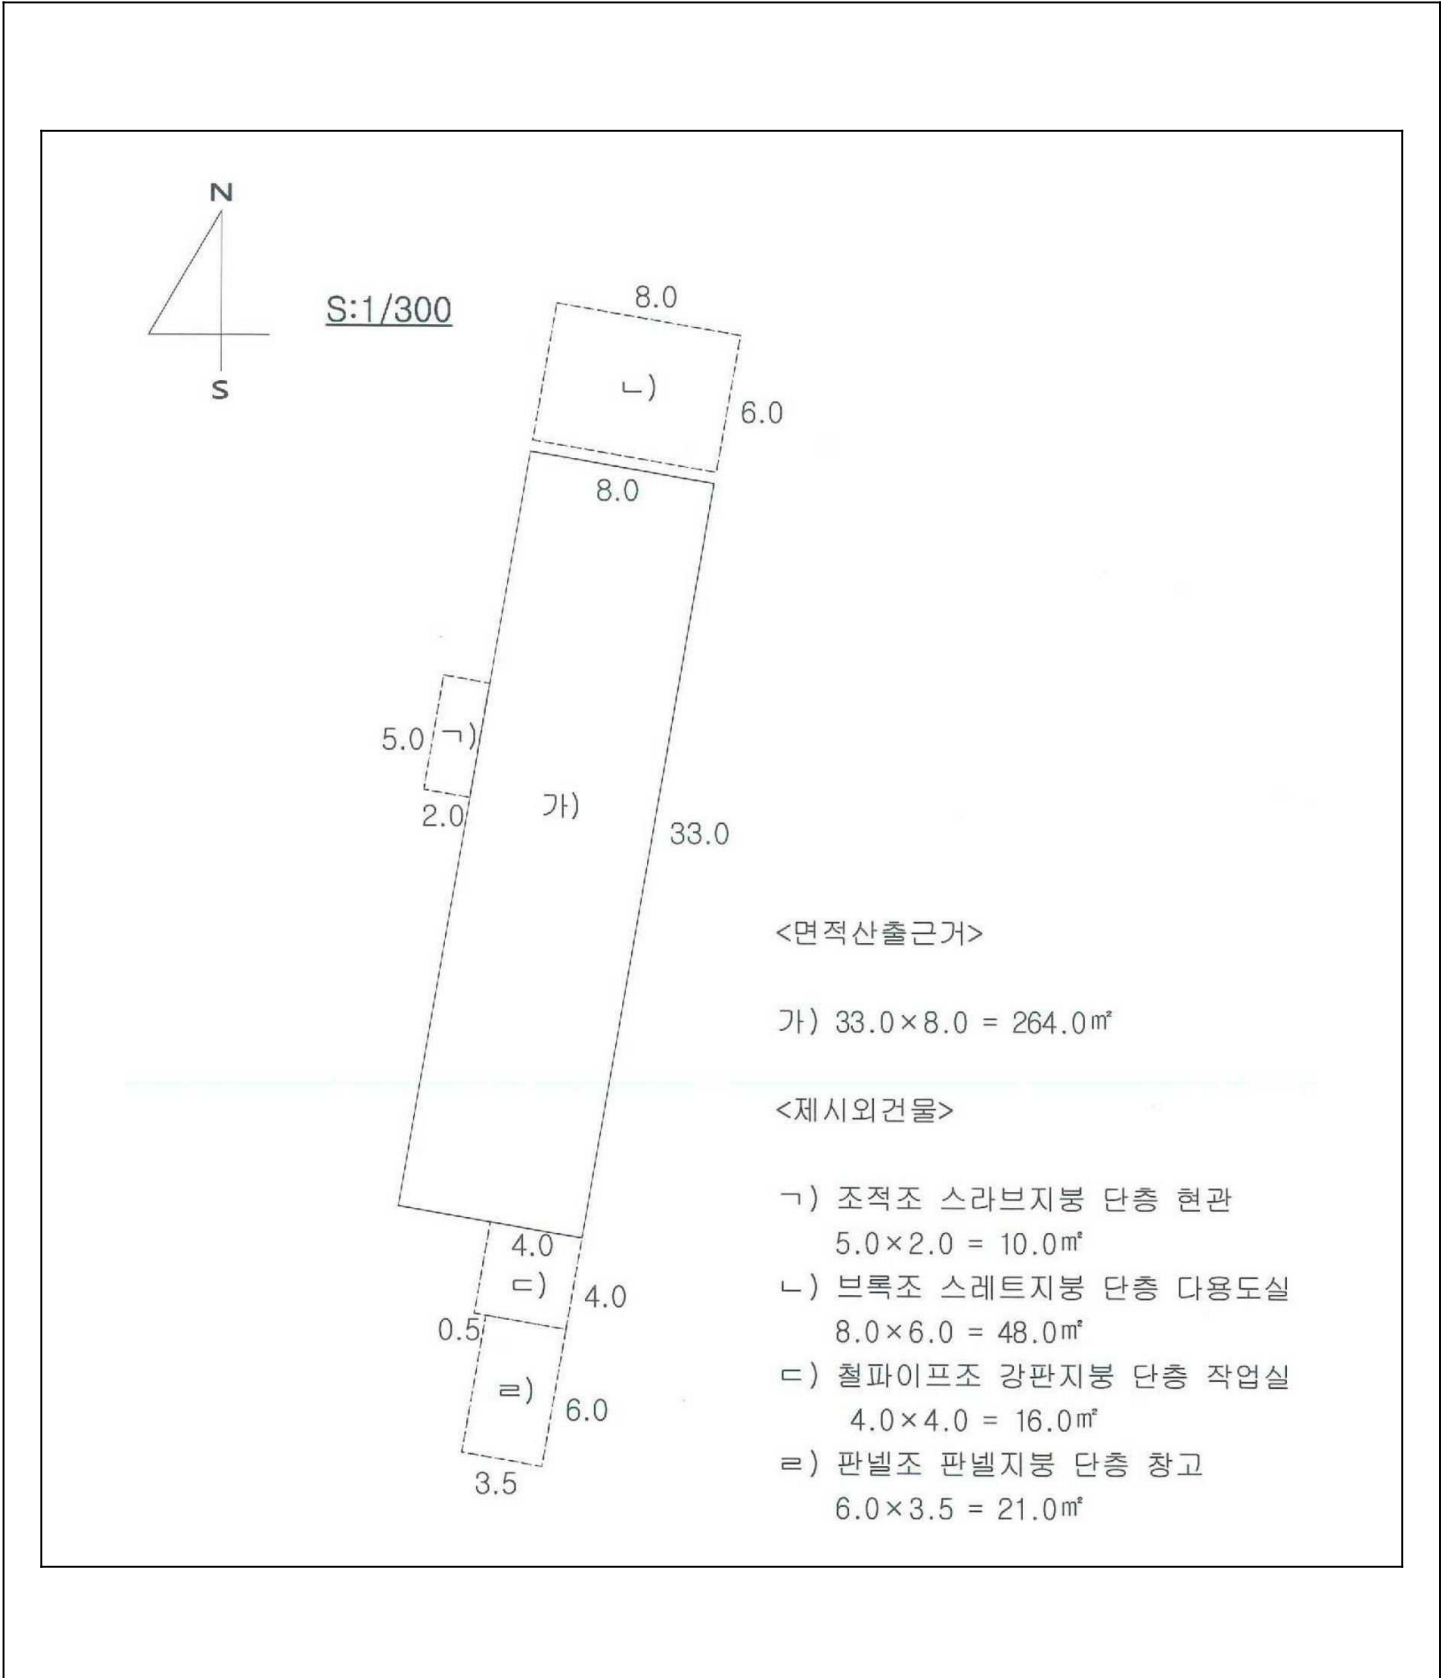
N

S

S:1/300

8.0

ㄴ)

6.0

8.0

5.0 ㄱ)

2.0

가)

33.0

4.0

ㄷ)

4.0

0.5

ㄹ)

6.0

3.5

<면적산출근거>

가) $33.0 \times 8.0 = 264.0㎡$

<제시외건물>

ㄱ) 조적조 스라브지붕 단층 현관
$5.0 \times 2.0 = 10.0㎡$
ㄴ) 브록조 스레트지붕 단층 다용도실
$8.0 \times 6.0 = 48.0㎡$
ㄷ) 철파이프조 강판지붕 단층 작업실
$4.0 \times 4.0 = 16.0㎡$
ㄹ) 판넬조 판넬지붕 단층 창고
$6.0 \times 3.5 = 21.0㎡$